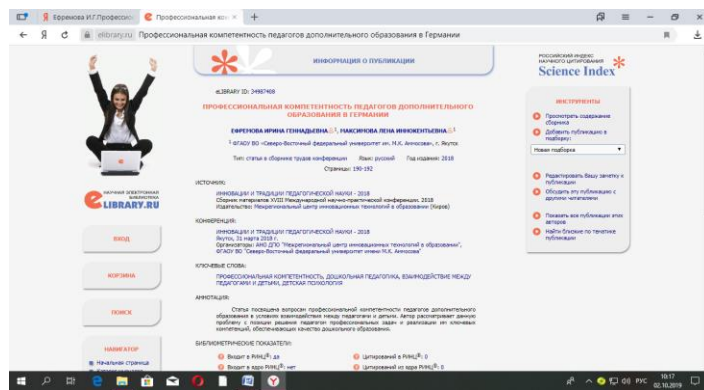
Еврекова И.Г.Професси ×
Профессиональная ком ×
+
elibrary.ru Профессиональная компетентность педагогов дополнительного образования в Германии

ИНФОРМАЦИЯ О ПУБЛИКАЦИИ

eLIBRARY ID: 34987469

ПРОФЕССИОНАЛЬНАЯ КОМПЕТЕНТНОСТЬ ПЕДАГОГОВ ДОПОЛНИТЕЛЬНОГО ОБРАЗОВАНИЯ В ГЕРМАНИИ

ЕФРЕМОВА ИРИНА ГЕННАДЬЕВНА$^1$, МАКСИМОВА ЛЕНА ИННОКЕНТЬЕВНА$^1$

$^1$ ФГАОУ ВО «Северо-Восточный федеральный университет им. М.К. Аммосова», г. Якутск

Тип: статья в сборнике трудов конференции Язык: русский Год издания: 2018

Страницы: 190-192

ИСТОЧНИК:

ИННОВАЦИИ И ТРАДИЦИИ ПЕДАГОГИЧЕСКОЙ НАУКИ - 2018
Сборник материалов XVIII Международной научно-практической конференции. 2018
Издательство: Межрегиональный центр инновационных технологий в образовании (Киров)

КОНФЕРЕНЦИЯ:

ИННОВАЦИИ И ТРАДИЦИИ ПЕДАГОГИЧЕСКОЙ НАУКИ - 2018
Якутск, 31 марта 2018 г.
Организаторы: АНО ДПО "Межрегиональный центр инновационных технологий в образовании", ФГАОУ ВО "Северо-Восточный федеральный университет имени М.К. Аммосова"

КЛЮЧЕВЫЕ СЛОВА:

ПРОФЕССИОНАЛЬНАЯ КОМПЕТЕНТНОСТЬ, ДОШКОЛЬНАЯ ПЕДАГОГИКА, ВЗАИМОДЕЙСТВИЕ МЕЖДУ ПЕДАГОГАМИ И ДЕТЬМИ, ДЕТСКАЯ ПСИХОЛОГИЯ

АННОТАЦИЯ:

Статья посвящена вопросам профессиональной компетентности педагогов дополнительного образования в условиях взаимодействия между педагогами и детьми. Автор рассматривает данную проблему с позиции решения педагогом профессиональных задач и реализации им ключевых компетенций, обеспечивающих качество дошкольного образования.

БИБЛИОМЕТРИЧЕСКИЕ ПОКАЗАТЕЛИ:

Входит в РИНЦ®: да
Цитирований в РИНЦ®: 0
Входит в ядро РИНЦ®: нет
Цитирований из ядра РИНЦ®: 0

НАУЧНАЯ ЭЛЕКТРОННАЯ БИБЛИОТЕКА
eLIBRARY.RU

ВХОД

КОРЗИНА

ПОИСК

НАВИГАТОР

Начальная страница

РОССИЙСКИЙ ИНДЕКС НАУЧНОГО ЦИТИРОВАНИЯ
Science Index

ИНСТРУМЕНТЫ

Просмотреть содержание сборника
Добавить публикацию в подборку:
Новая подборка
Редактировать Вашу заметку к публикации
Обсудить эту публикацию с другими читателями
Показать все публикации этих авторов
Найти близкие по тематике публикации

РУС 10:17 02.10.2019